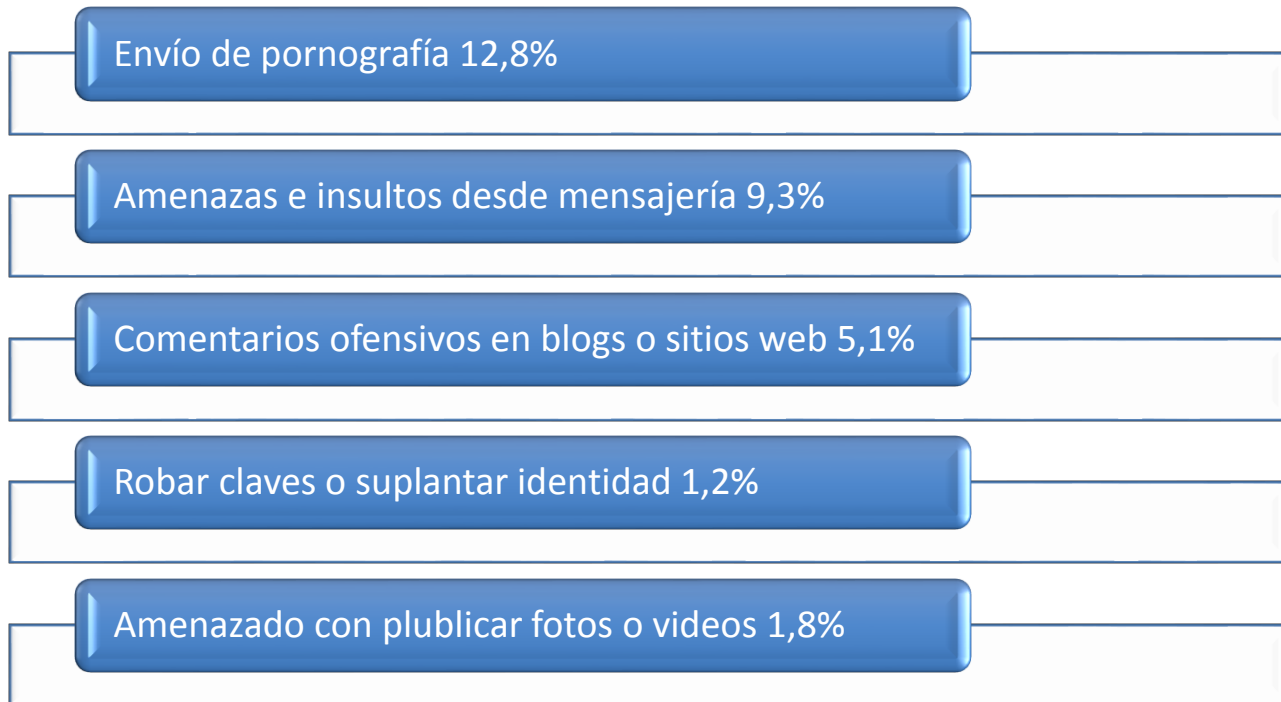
Envío de pornografía 12,8%

Amenazas e insultos desde mensajería 9,3%

Comentarios ofensivos en blogs o sitios web 5,1%

Robar claves o suplantar identidad 1,2%

Amenazado con plublicar fotos o videos 1,8%